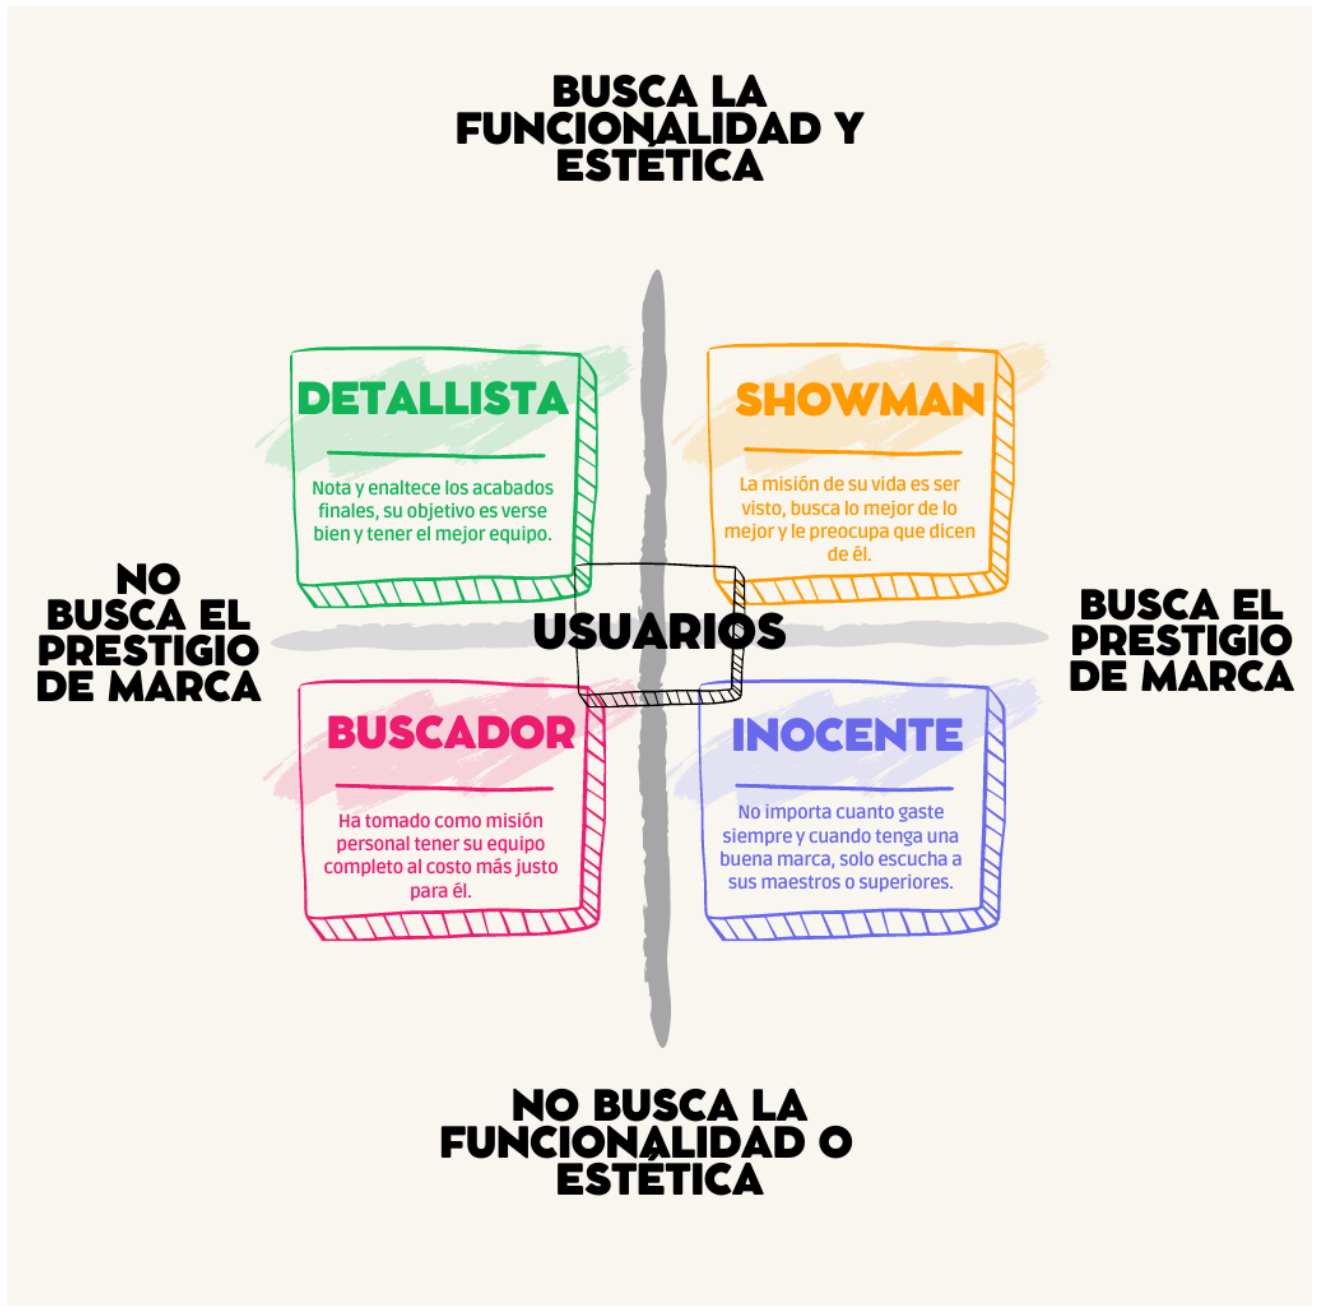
BUSCA LA FUNCIONALIDAD Y ESTÉTICA

DETALLISTA

Nota y enaltece los acabados finales, su objetivo es verse bien y tener el mejor equipo.

SHOWMAN

La misión de su vida es ser visto, busca lo mejor de lo mejor y le preocupa que dicen de él.

NO BUSCA EL PRESTIGIO DE MARCA

USUARIOS

BUSCA EL PRESTIGIO DE MARCA

BUSCADOR

Ha tomado como misión personal tener su equipo completo al costo más justo para él.

INOCENTE

No importa cuanto gaste siempre y cuando tenga una buena marca, solo escucha a sus maestros o superiores.

NO BUSCA LA FUNCIONALIDAD O ESTÉTICA